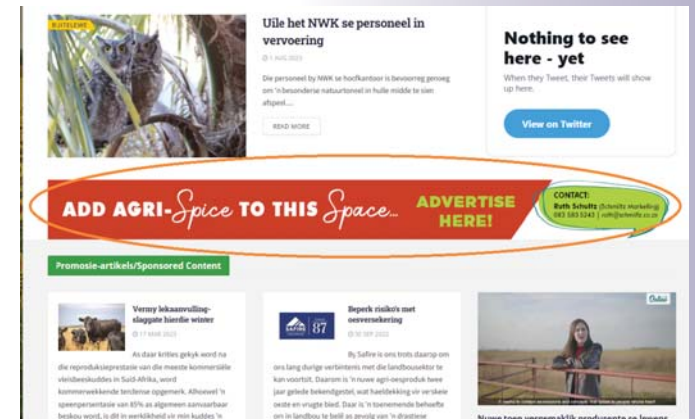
BUITELEWE

Uile het NWK se personeel in vervoering

1 AUG 2023

Die personeel by NWK se hoofkantoor is bevoorreg genoeg om 'n besonderse natuurtoneel in hulle midde te sien afspeel....

READ MORE

Nothing to see here - yet

When they Tweet, their Tweets will show up here.

View on Twitter

ADD AGRI-Spice TO THIS Space... ADVERTISE HERE!

CONTACT:
Ruth Schultz (Schnitts Marketing)
083 583 5243 | ruth@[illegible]

Promosie-artikels/Sponsored Content

Vermy lekaanvulling-slaggate hierdie winter

17 MEI 2023

As daar krities gekyk word na die reproduksieprestasie van die meeste kommersiële vleisbeeskuddes in Suid-Afrika, word kommerwekkende tendense opgemerk. Alhoewel 'n speenpersentasie van 85% as algemeen aanvaarbaar beskou word, is dit in werklikheid vir min kuddes 'n

SAFIRE 87

Beperk risiko's met oesversekering

30 SEP 2022

By Safire is ons trots daarop om ons lang durige verbintenis met die landbousektor te kan voortsit. Daarom is 'n nuwe agri-oesproduk twee jaar gelede bekendgestel, wat haeldekking vir verskeie oeste en vrugte bied. Daar is 'n toenemende behoefte om in landbou te belê as gevolg van 'n drastiese

Dubai

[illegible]

Nuwe toep vergemaklik produsente se lewens